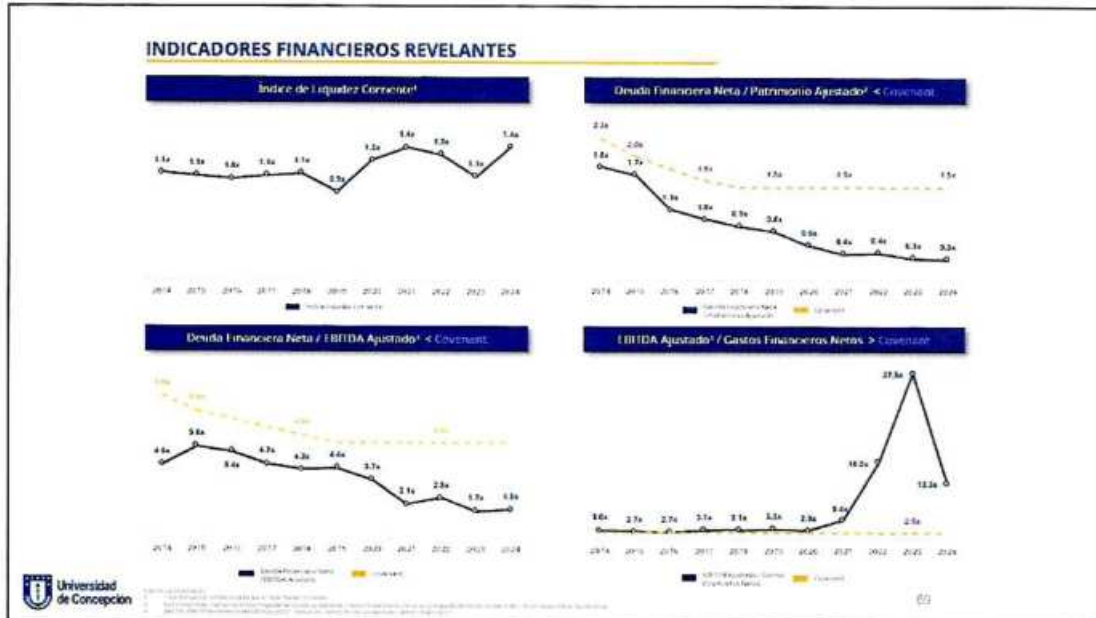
INDICADORES FINANCIEROS REVELANTES

Índice de Liquidez Corriente¹

1.1x 1.1x 1.0x 1.1x 1.1x 0.9x 1.2x 1.4x 1.3x 1.1x 1.4x

2014 2015 2016 2017 2018 2019 2020 2021 2022 2023 2024

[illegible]

Deuda Financiera Neta / Patrimonio Ajustado² < Covenant

2.2x 2.0x 1.8x 1.7x 1.5x 1.5x 1.5x 1.5x 1.1x 1.0x 0.9x 0.8x 0.6x 0.4x 0.4x 0.3x 0.3x

2014 2015 2016 2017 2018 2019 2020 2021 2022 2023 2024

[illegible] Covenant

Deuda Financiera Neta / EBITDA Ajustado³ < Covenant

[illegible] 4.6x 5.6x 5.4x 4.7x 4.3x 4.4x 3.7x 2.1x 2.5x 1.7x 1.8x

2014 2015 2016 2017 2018 2019 2020 2021 2022 2023 2024

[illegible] Covenant

EBITDA Ajustado³ / Gastos Financieros Netos > Covenant

27.9x 16.2x 12.3x 5.6x 3.6x 2.7x 2.7x 3.1x 3.1x 3.3x 2.8x 2.5x

2014 2015 2016 2017 2018 2019 2020 2021 2022 2023 2024

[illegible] Covenant

Universidad de Concepción

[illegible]

69